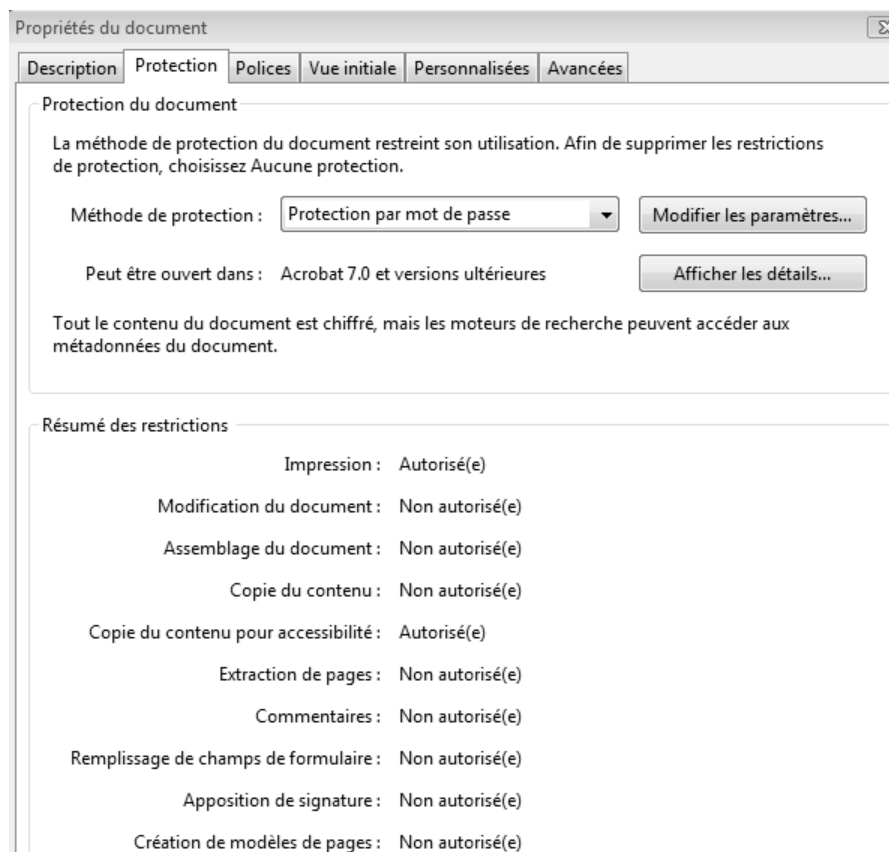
Propriétés du document

Description | Protection | Polices | Vue initiale | Personnalisées | Avancées

Protection du document

La méthode de protection du document restreint son utilisation. Afin de supprimer les restrictions de protection, choisissez Aucune protection.

Méthode de protection : Protection par mot de passe

Modifier les paramètres...

Peut être ouvert dans : Acrobat 7.0 et versions ultérieures

Afficher les détails...

Tout le contenu du document est chiffré, mais les moteurs de recherche peuvent accéder aux métadonnées du document.

Résumé des restrictions

| | |
|---|---|
| Impression : | Autorisé(e) |
| Modification du document : | Non autorisé(e) |
| Assemblage du document : | Non autorisé(e) |
| Copie du contenu : | Non autorisé(e) |
| Copie du contenu pour accessibilité : | Autorisé(e) |
| Extraction de pages : | Non autorisé(e) |
| Commentaires : | Non autorisé(e) |
| Remplissage de champs de formulaire : | Non autorisé(e) |
| Apposition de signature : | Non autorisé(e) |
| Création de modèles de pages : | Non autorisé(e) |